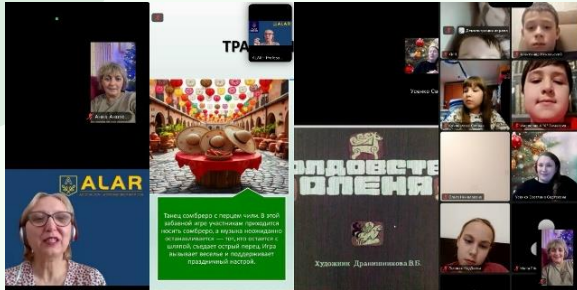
Алена Алиев

ALAR

ТРА

ALAR

Танец сомбреро с перцем чили. В этой забавной игре участникам приходится носить сомбреро, а музыка неожиданно останавливается — тот, кто остается с шляпой, съедает острый перец. Игра вызывает веселье и поддерживает праздничный настрой.

Ученик Се

олдовств
оленя

Художник Драновникова В.Б.